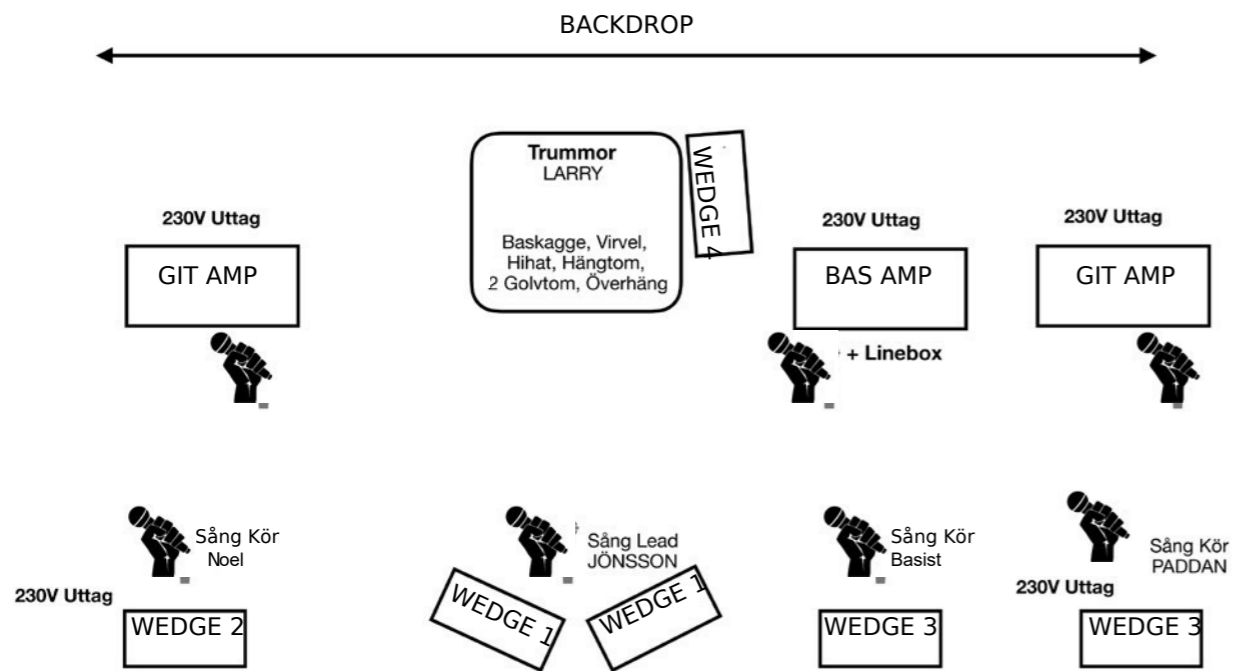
BACKDROP

Trummor
LARRY

Baskagge, Virvel, Hihat, Hängtom, 2 Golvtom, Överhäng

WEDGE 4

230V Uttag

GIT AMP

230V Uttag

BAS AMP

+ Linebox

230V Uttag

GIT AMP

Sång Kör
Noel

Sång Lead
JÖNSSON

Sång Kör
Basist

Sång Kör
PADDAN

230V Uttag

WEDGE 2

WEDGE 1

WEDGE 1

WEDGE 3

230V Uttag

WEDGE 3